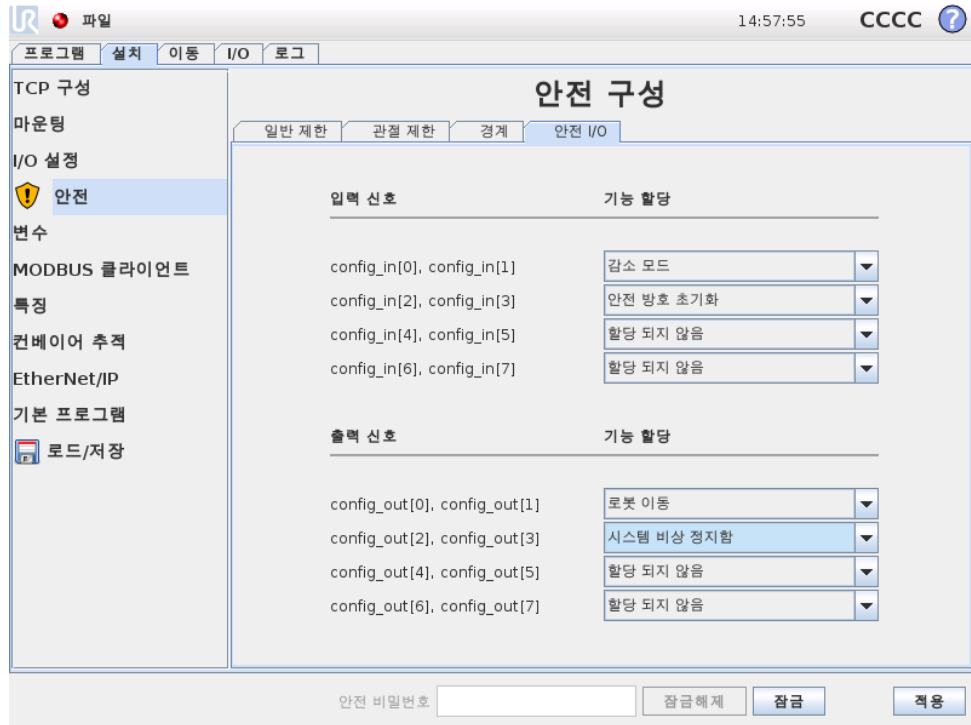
파일

14:57:55 CCCC ?

프로그램 설치 이동 I/O 로그

TCP 구성
마운팅
I/O 설정
안전
변수
MODBUS 클라이언트
특징
컨베이어 추적
EtherNet/IP
기본 프로그램
로드/저장

안전 구성

일반 제한 관절 제한 경계 안전 I/O

| 입력 신호 | 기능 할당 |
|---|---|
| config_in[0], config_in[1] | 감소 모드 |
| config_in[2], config_in[3] | 안전 방호 초기화 |
| config_in[4], config_in[5] | 할당 되지 않음 |
| config_in[6], config_in[7] | 할당 되지 않음 |

| 출력 신호 | 기능 할당 |
|---|---|
| config_out[0], config_out[1] | 로봇 이동 |
| config_out[2], config_out[3] | 시스템 비상 정지함 |
| config_out[4], config_out[5] | 할당 되지 않음 |
| config_out[6], config_out[7] | 할당 되지 않음 |

안전 비밀번호 잠금해제 잠금 적용